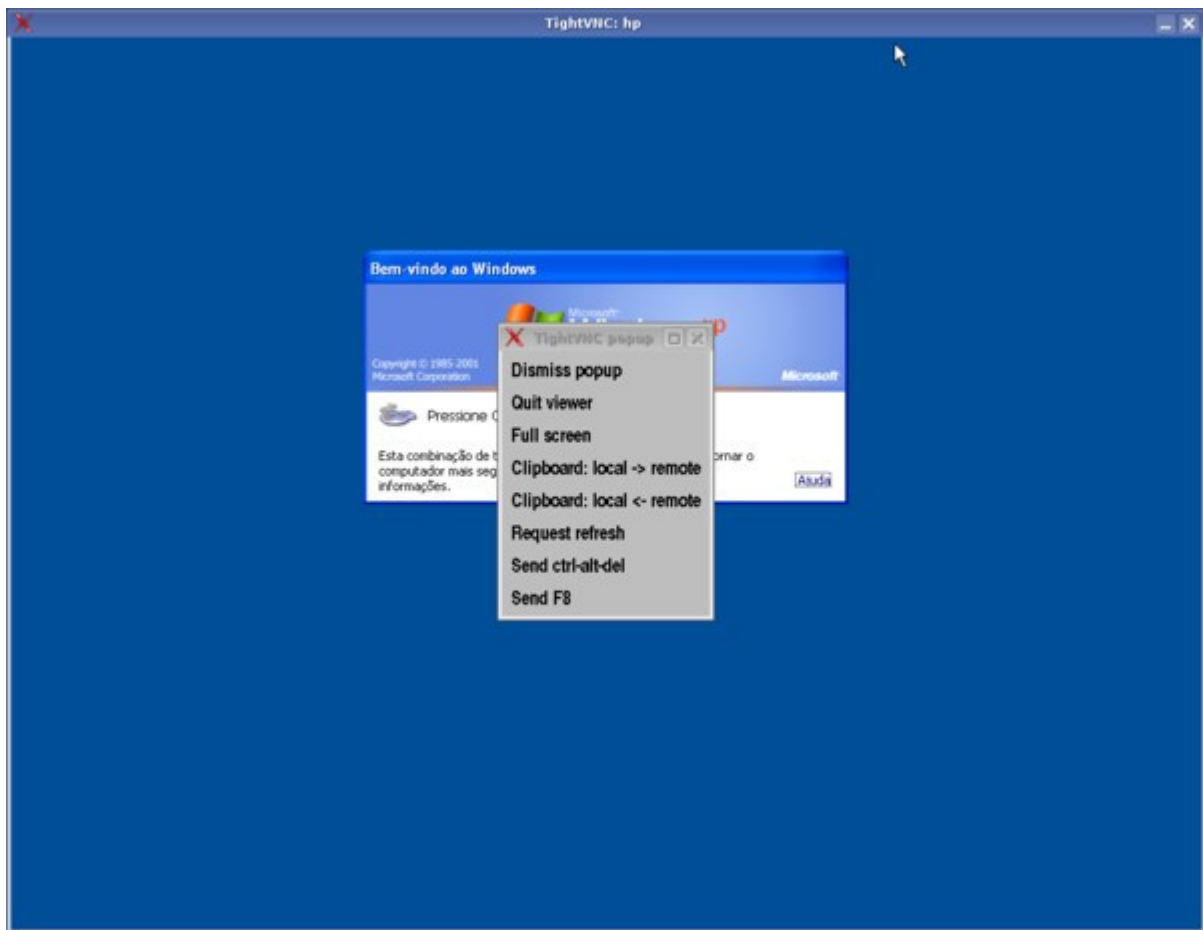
TightVNC: hp

Bem-vindo ao Windows

Microsoft

Copyright © 1985-2001 Microsoft Corporation

Microsoft

Pressione C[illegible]

Esta combinação de t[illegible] computador mais seg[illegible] informações.

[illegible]ornar o

Ajuda

TightVNC popup

Dismiss popup
Quit viewer
Full screen
Clipboard: local -> remote
Clipboard: local <- remote
Request refresh
Send ctrl-alt-del
Send F8